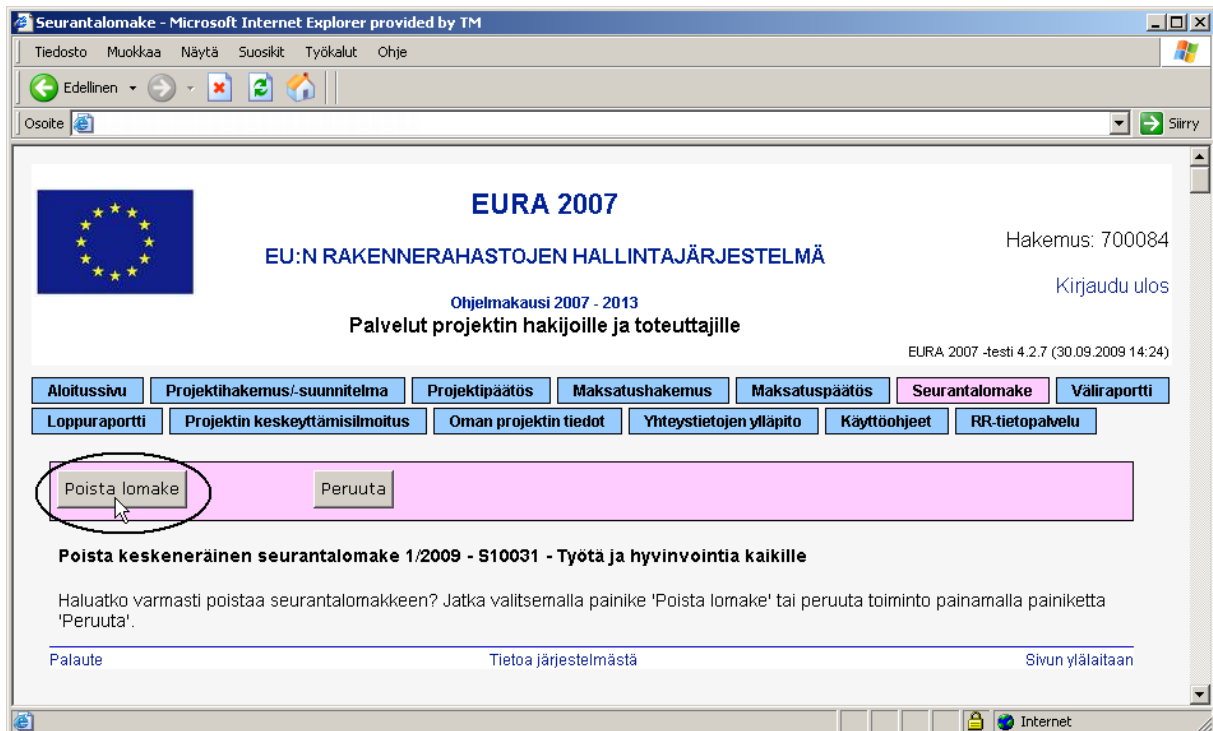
Seurantalomake - Microsoft Internet Explorer provided by TM

Tiedosto Muokkaa Näytä Suosikit Työkalut Ohje

Edellinen

Osoite

Siirry

EURA 2007

EU:N RAKENNERAHASTOJEN HALLINTAJÄRJESTELMÄ

Hakemus: 700084

Kirjaudu ulos

Ohjelmakausi 2007 - 2013

Palvelut projektin hakijoille ja toteuttajille

EURA 2007 -testi 4.2.7 (30.09.2009 14:24)

Aloitussivu | Projektihakemus/-suunnitelma | Projektipäätös | Maksatushakemus | Maksatuspäätös | Seurantalomake | Väliraportti | Loppuraportti | Projektin keskeyttämisilmoitus | Oman projektin tiedot | Yhteystietojen ylläpito | Käyttöohjeet | RR-tietopalvelu

Poista lomake

Peruuta

Poista keskeneräinen seurantalomake 1/2009 - S10031 - Työtä ja hyvinvointia kaikille

Haluatko varmasti poistaa seurantalomakkeen? Jatka valitsemalla painike 'Poista lomake' tai peruuta toiminto painamalla painiketta 'Peruuta'.

Palaute

Tietoa järjestelmästä

Sivun ylälaitaan

Internet